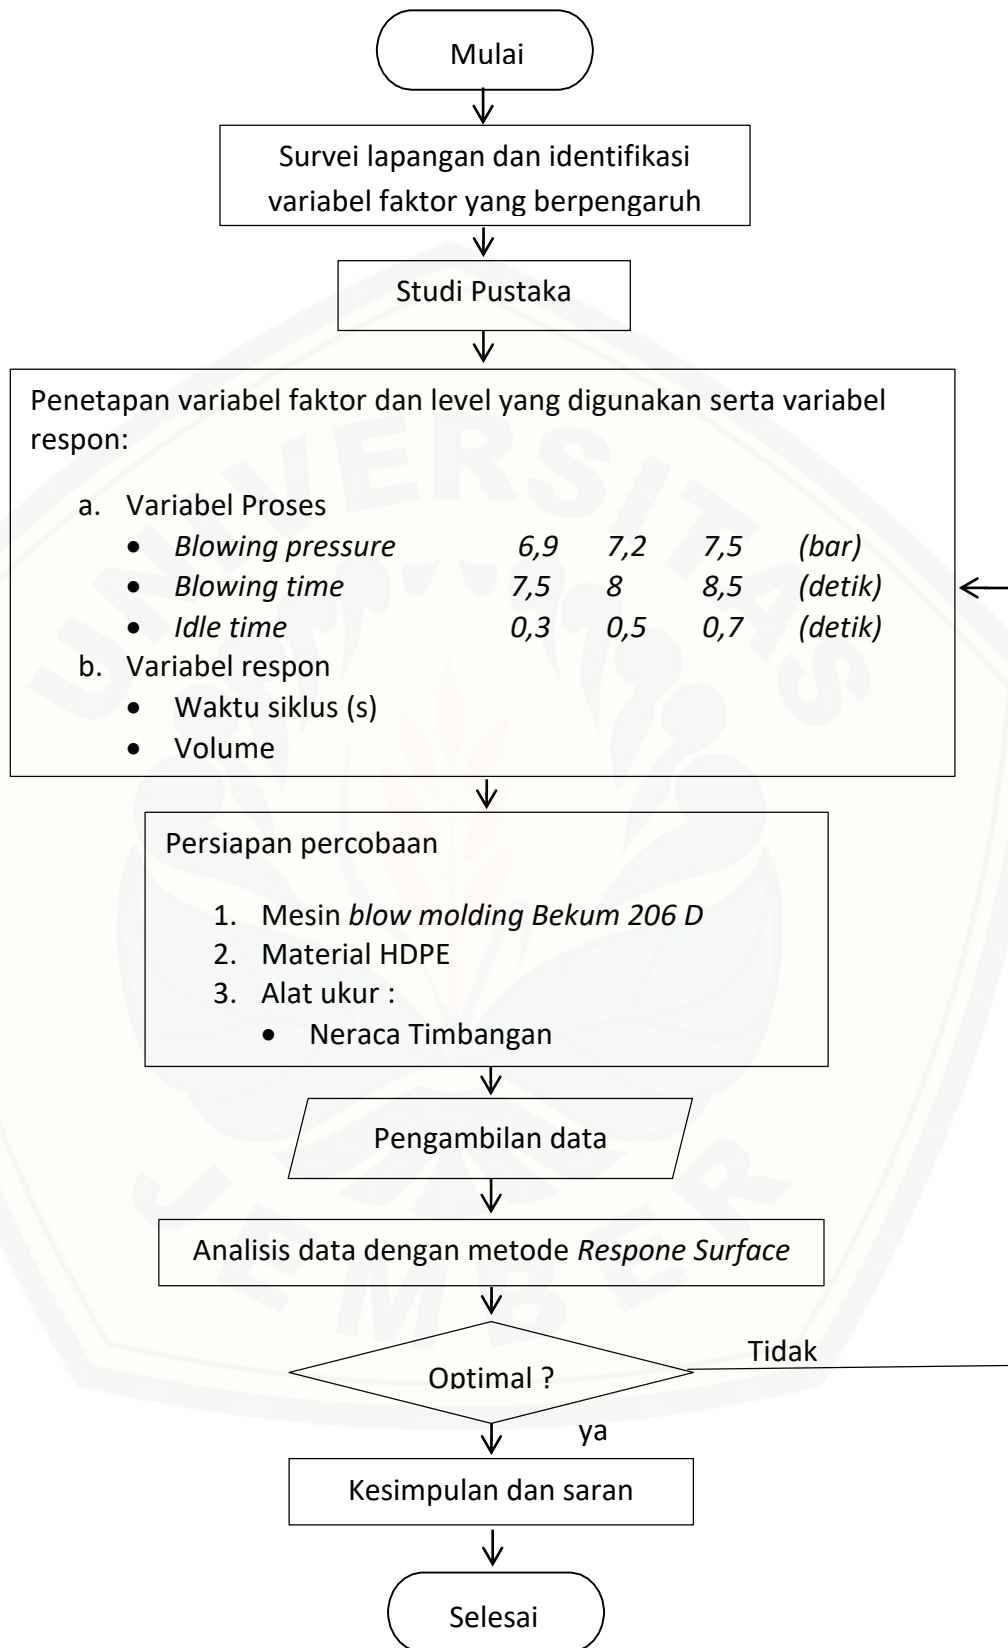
Mulai

Survei lapangan dan identifikasi variabel faktor yang berpengaruh

Studi Pustaka

Penetapan variabel faktor dan level yang digunakan serta variabel respon:

a. Variabel Proses
- Blowing pressure 6,9 7,2 7,5 (bar)
- Blowing time 7,5 8 8,5 (detik)
- Idle time 0,3 0,5 0,7 (detik)

b. Variabel respon
- Waktu siklus (s)
- Volume

Persiapan percobaan

1. Mesin blow molding Bekum 206 D
2. Material HDPE
3. Alat ukur :
- Neraca Timbangan

Pengambilan data

Analisis data dengan metode Respone Surface

Optimal ?

Tidak

ya

Kesimpulan dan saran

Selesai